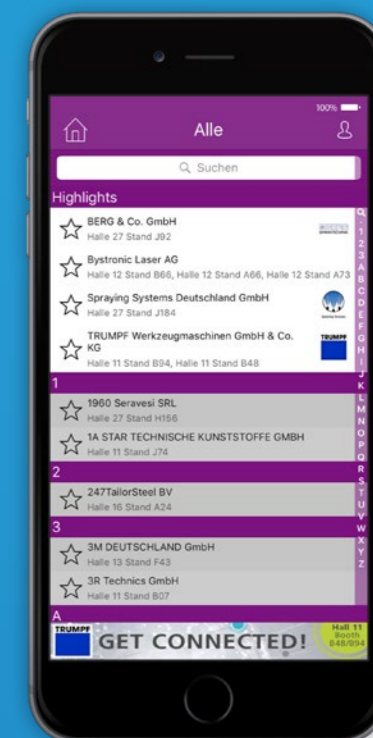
100%

Alle

Suchen

Highlights

BERG & Co. GmbH
Halle 27 Stand J92

Bystronic Laser AG
Halle 12 Stand B66, Halle 12 Stand A66, Halle 12 Stand A73

Spraying Systems Deutschland GmbH
Halle 27 Stand J184

TRUMPF Werkzeugmaschinen GmbH & Co. KG
Halle 11 Stand B94, Halle 11 Stand B48

TRUMPF

1

1960 Seravesi SRL
Halle 27 Stand H156

1A STAR TECHNISCHE KUNSTSTOFFE GMBH
Halle 11 Stand J74

2

247TailorSteel BV
Halle 16 Stand A24

3

3M DEUTSCHLAND GmbH
Halle 13 Stand F43

3R Technics GmbH
Halle 11 Stand B07

A

Q 1 2 3 A B C D E F G H I J K L M N O P Q R S T U V W X Y Z

TRUMPF GET CONNECTED! Hall 11 Booth B48/B94